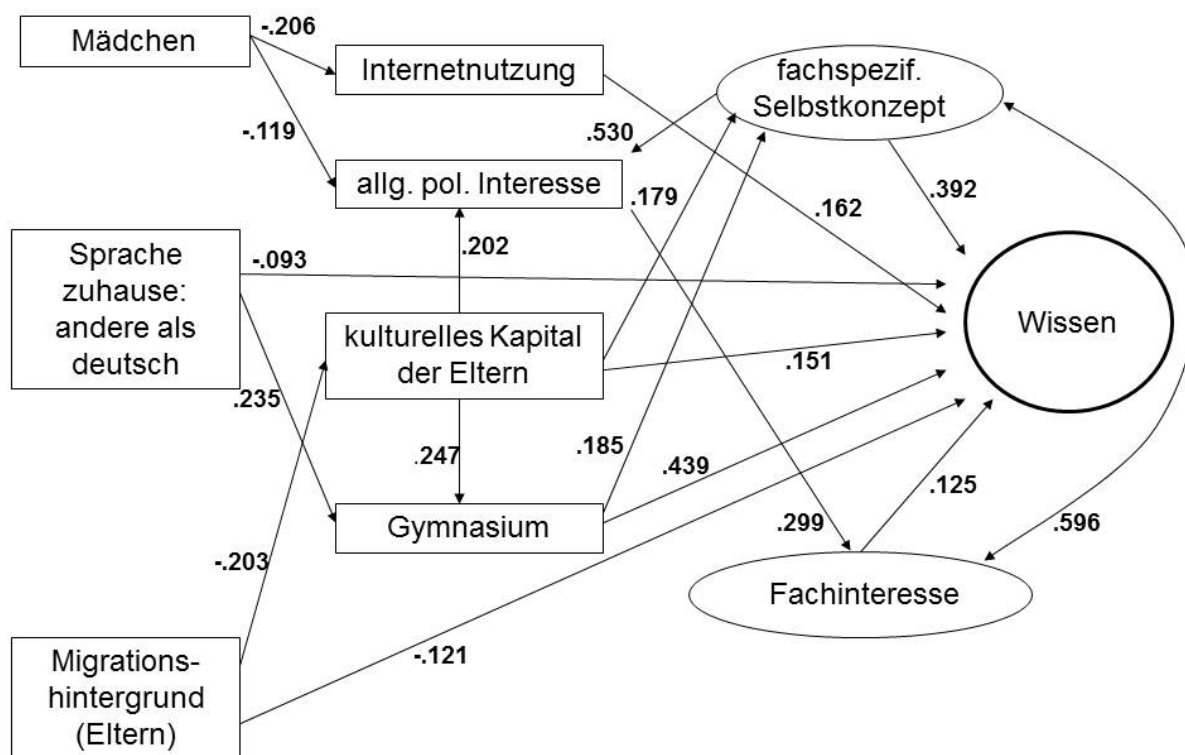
Mädchen
-.206
Internetnutzung
fachspezif. Selbstkonzept
-.119
.530
allg. pol. Interesse
.179
.162
.392
.202
Sprache zuhause: andere als deutsch
-.093
kulturelles Kapital der Eltern
Wissen
.151
.235
.247
.185
.439
.125
Gymnasium
.299
.596
-.203
Fachinteresse
Migrations-hintergrund (Eltern)
-.121